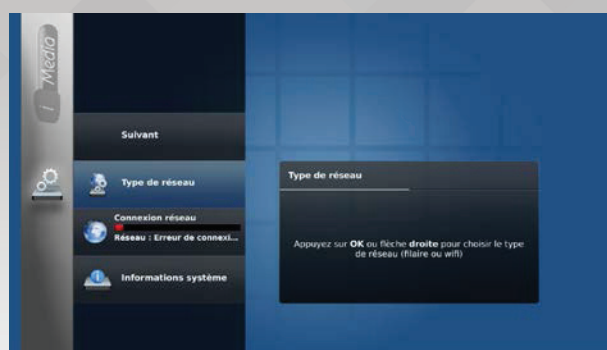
Media

Suivant

Type de réseau

Connexion réseau
Réseau : Erreur de connexi...

Informations système

Type de réseau

Appuyez sur **OK** ou flèche **droite** pour choisir le type de réseau (filaire ou wifi)